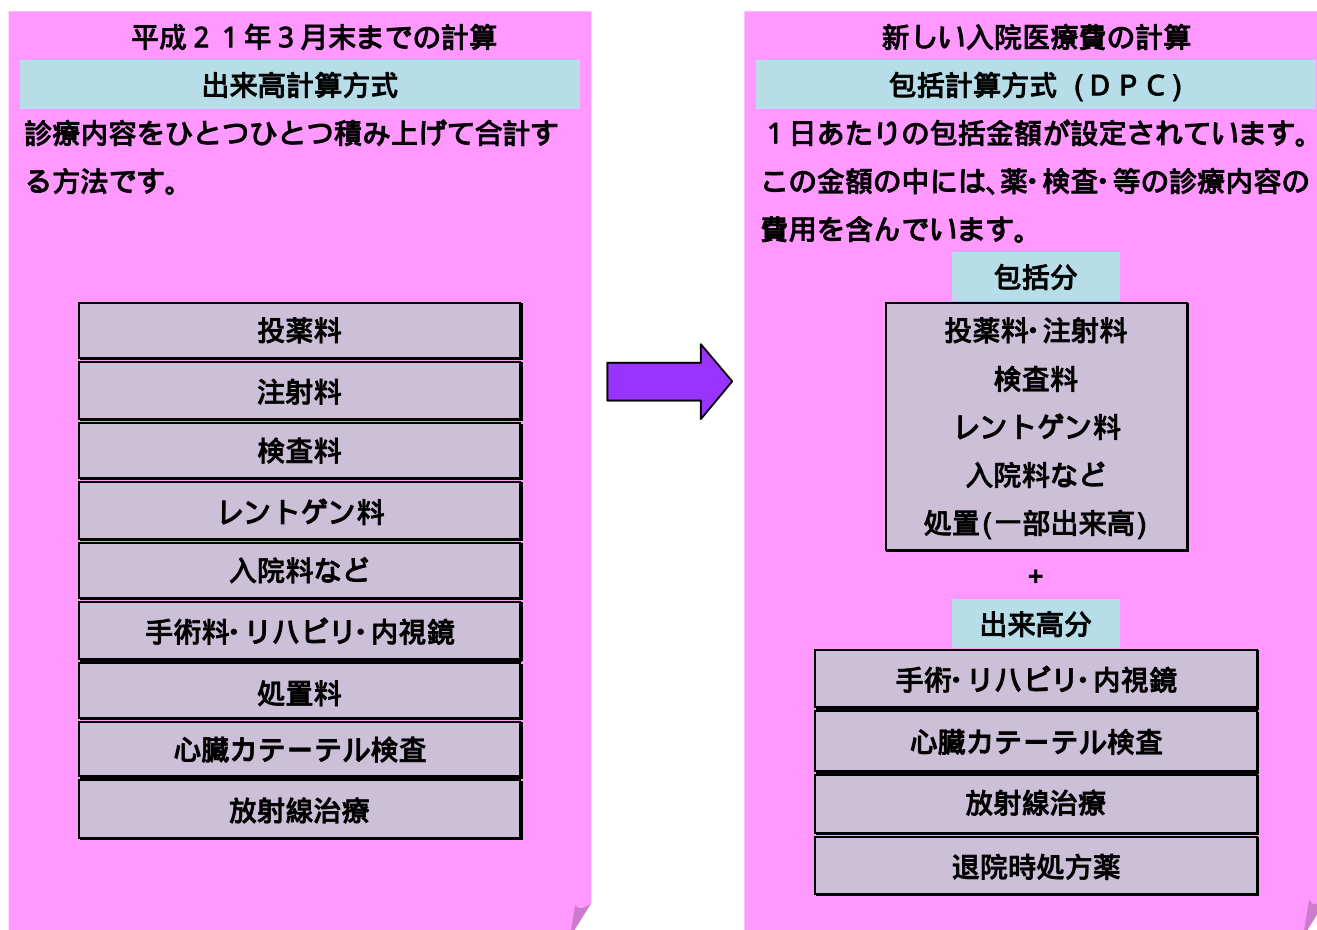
平成２１年３月末までの計算

出来高計算方式

診療内容をひとつひとつ積み上げて合計する方法です。

投薬料

注射料

検査料

レントゲン料

入院料など

手術料･リハビリ･内視鏡

処置料

心臓カテーテル検査

放射線治療

新しい入院医療費の計算

包括計算方式（ＤＰＣ）

１日あたりの包括金額が設定されています。この金額の中には､薬･検査･等の診療内容の費用を含んでいます。

包括分

投薬料･注射料
検査料
レントゲン料
入院料など
処置(一部出来高)

+

出来高分

手術･リハビリ･内視鏡

心臓カテーテル検査

放射線治療

退院時処方薬